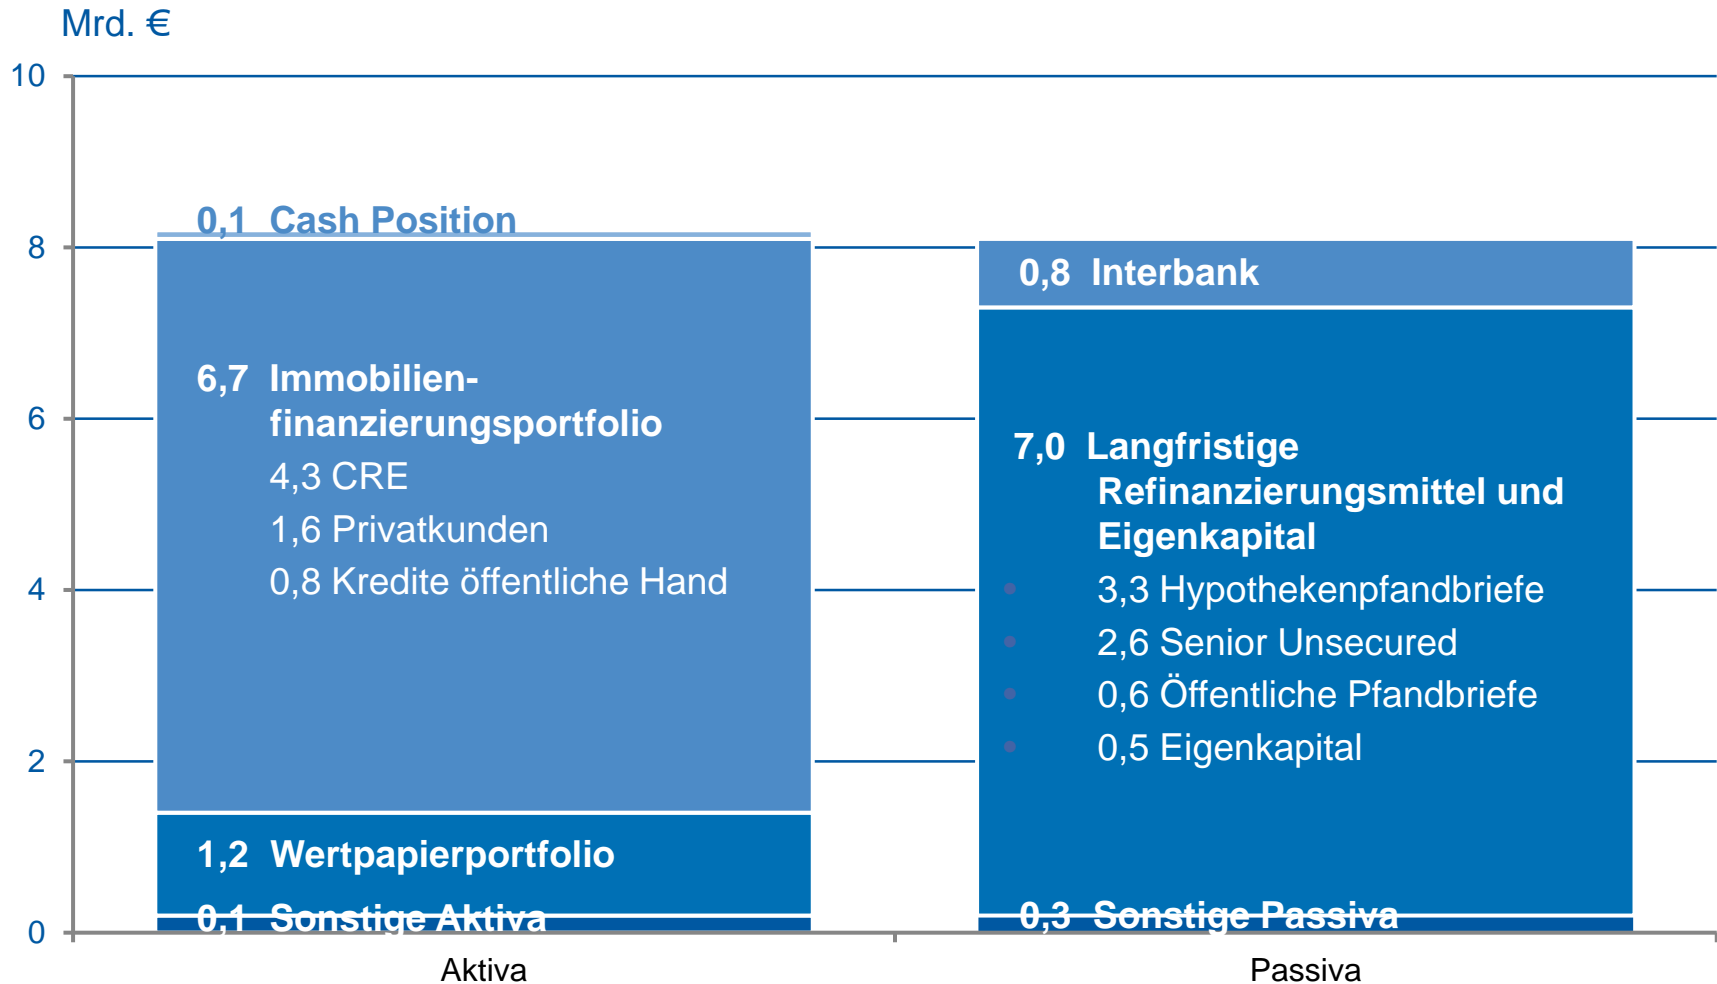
Mrd. €

10
8
6
4
2
0

0,1 Cash Position

6,7 Immobilienfinanzierungsportfolio
4,3 CRE
1,6 Privatkunden
0,8 Kredite öffentliche Hand

1,2 Wertpapierportfolio

0,1 Sonstige Aktiva

0,8 Interbank

7,0 Langfristige Refinanzierungsmittel und Eigenkapital
3,3 Hypothekenpfandbriefe
2,6 Senior Unsecured
0,6 Öffentliche Pfandbriefe
0,5 Eigenkapital

0,3 Sonstige Passiva

Aktiva
Passiva